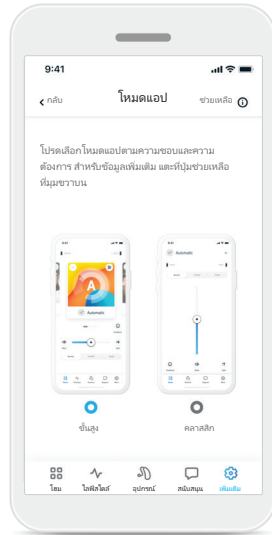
9:41

กลับ

โหมดแอป

ช่วยเหลือ

โปรดเลือกโหมดแอปตามความชอบและความต้องการ สำหรับข้อมูลเพิ่มเติม แตะที่ปุ่มช่วยเหลือที่มุมขวาบน

Automatic

A

Automatic

ขั้นสูง

คลาสสิก

โฮม

ไลฟ์สไตล์

อุปกรณ์

สนับสนุน

เพิ่มเติม